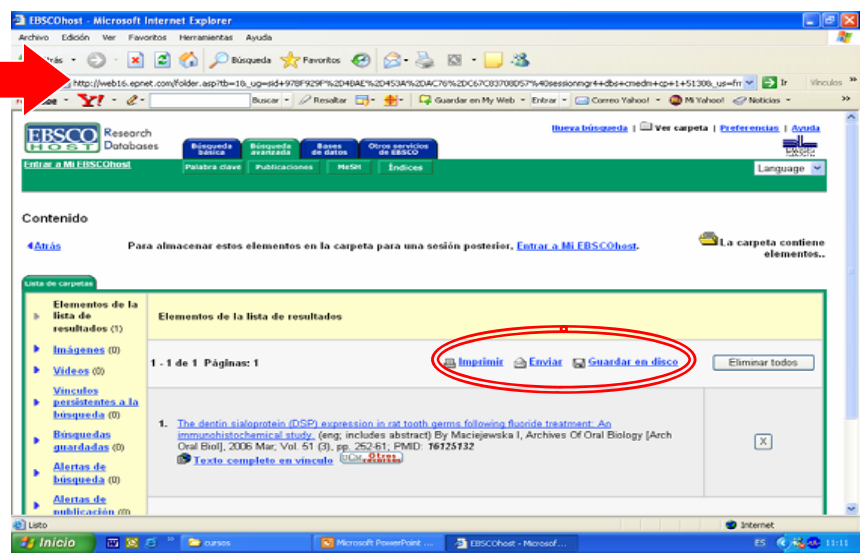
EBSCOhost - Microsoft Internet Explorer

Archivo Edición Ver Favoritos Herramientas Ayuda

Atrás Búsqueda Favoritos

http://web16.epnet.com/folder.asp?tb=1&_ug=sid+978F929F%2D4BAE%2D453A%2DAC76%2DC67C83708D57%40sessionmgr4+dbs+cmedm+cp+1+51308_us=fr Ir Vínculos »

Y! Buscar Resaltar Guardar en My Web Entrar Correo Yahoo! Mi Yahoo! Noticias »

EBSCO HOST Research Databases

Búsqueda básica Búsqueda avanzada Bases de datos Otros servicios de EBSCO

Nueva búsqueda | Ver carpeta | Preferencias | Ayuda

Entrar a Mi EBSCOhost

Palabra clave Publicaciones MeSH Índices

Language

Contenido

Atrás

Para almacenar estos elementos en la carpeta para una sesión posterior, Entrar a Mi EBSCOhost.

La carpeta contiene elementos..

Lista de carpetas

Elementos de la lista de resultados (1)

Imágenes (0)

Videos (0)

Vínculos persistentes a la búsqueda (0)

Búsquedas guardadas (0)

Alertas de búsqueda (0)

Alertas de publicación (0)

Elementos de la lista de resultados

1 - 1 de 1 Páginas: 1

Imprimir Enviar Guardar en disco

Eliminar todos

1. The dentin sialoprotein (DSP) expression in rat tooth germs following fluoride treatment: An immunohistochemical study. (eng; includes abstract) By Maciejewska I, Archives Of Oral Biology [Arch Oral Biol], 2006 Mar; Vol. 51 (3), pp. 252-61; PMID: 16125132

Texto completo en vínculo Otros recursos

X

Listo

Internet

Inicio cursos Microsoft PowerPoint ... EBSCOhost - Microsof...

ES 11:11